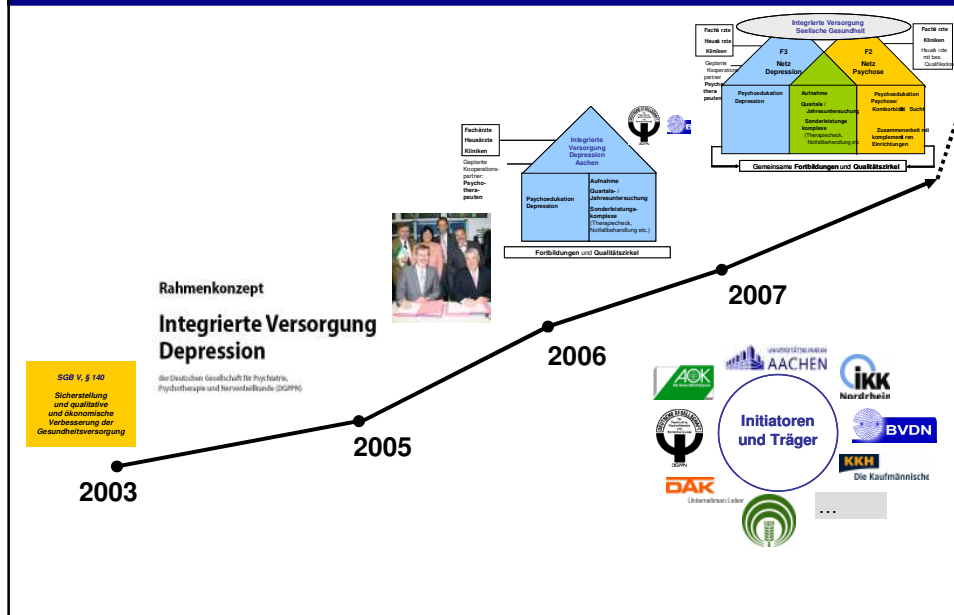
Integrierte Versorgung Seelische Gesundheit

Fachä rzte
Hausä rzte
Kliniken

Geplante Kooperationspartner: Psychotherapeuten

F3
Netz
Depression

F2
Netz
Psychose

Fachä rzte
Kliniken
Hausä rzte mit bes. Qualifikation

Psychoedukation Depression

Aufnahme
Quartals- / Jahresuntersuchung
Sonderleistungskomplexe (Therapiecheck, Notfallbehandlung etc)

Psychoedukation Psychose/ Komorbidität Sucht

Zusammenarbeit mit komplementären Einrichtungen

Gemeinsame Fortbildungen und Qualitätszirkel

Fachärzte
Hausärzte
Kliniken

Geplante Kooperationspartner: Psychotherapeuten

Integrierte Versorgung Depression Aachen

Psychoedukation Depression

Aufnahme
Quartals- / Jahresuntersuchung
Sonderleistungskomplexe (Therapiecheck, Notfallbehandlung etc.)

Fortbildungen und Qualitätszirkel

Rahmenkonzept
Integrierte Versorgung Depression
der Deutschen Gesellschaft für Psychiatrie, Psychotherapie und Nervenheilkunde (DGPPN)

SGB V, § 140
Sicherstellung und qualitative und ökonomische Verbesserung der Gesundheitsversorgung

2003
2005
2006
2007

AOK
AACHEN
IKK Nordrhein
Initiatoren und Träger
DGPPN
BVDN
KKH Die Kaufmännische
DAK Unternehmen Leben
...